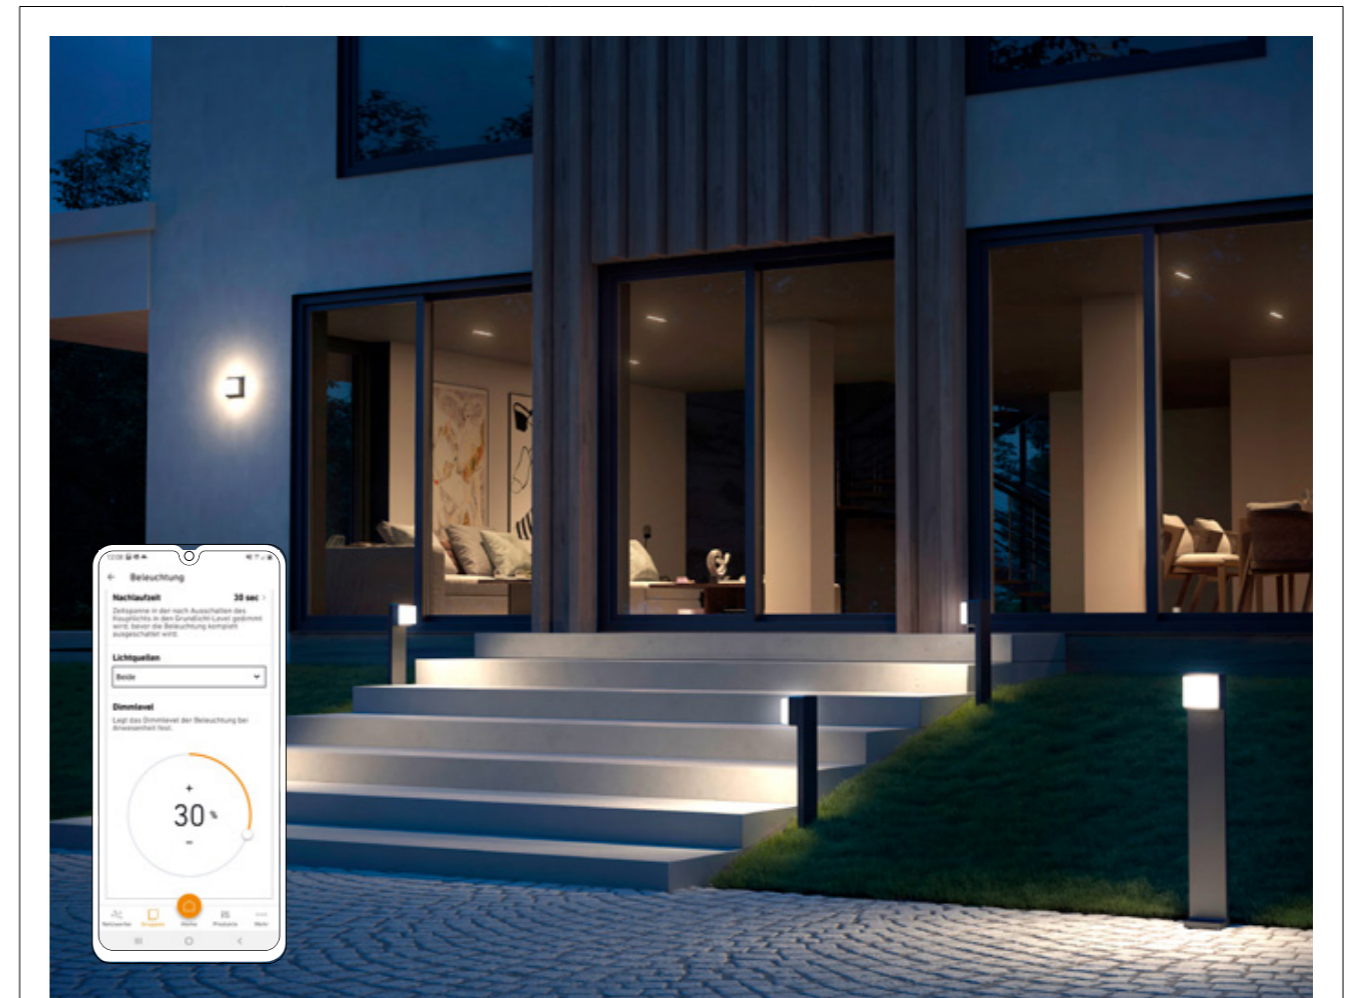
Beleuchtung

Nachlaufzeit 30 sec

Zeitspanne in der nach Ausschalten des Hauptlichts in den Grundlicht-Level gedimmt wird, bevor die Beleuchtung komplett ausgeschaltet wird.

Lichtquellen

Beide

Dimmlevel

Legt das Dimmlevel der Beleuchtung bei Anwesenheit fest.

+
30 %
−

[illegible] Gruppen Home Produkte Mehr